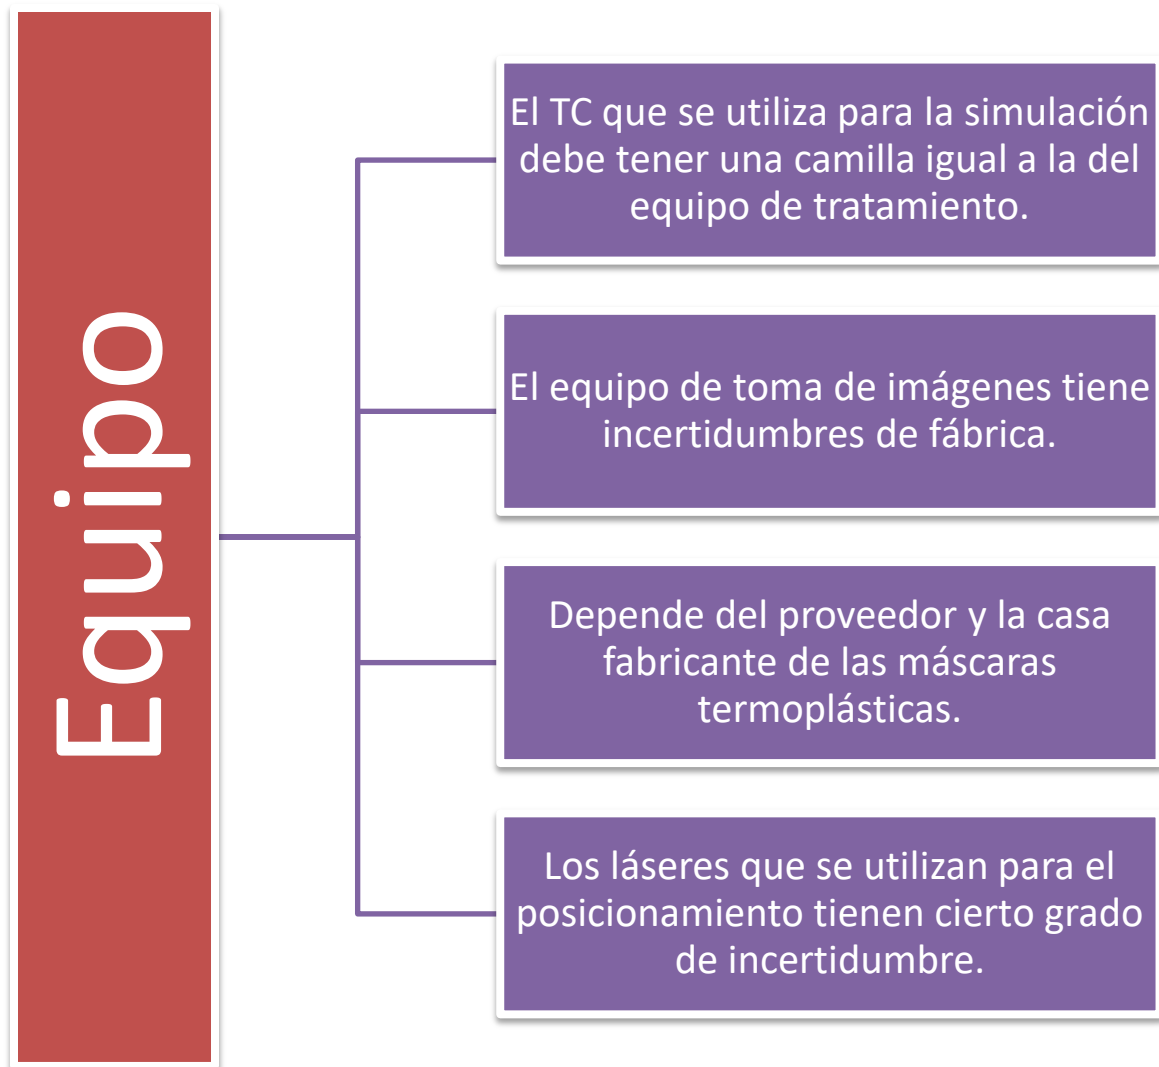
Equipo

El TC que se utiliza para la simulación debe tener una camilla igual a la del equipo de tratamiento.

El equipo de toma de imágenes tiene incertidumbres de fábrica.

Depende del proveedor y la casa fabricante de las máscaras termoplásticas.

Los láseres que se utilizan para el posicionamiento tienen cierto grado de incertidumbre.